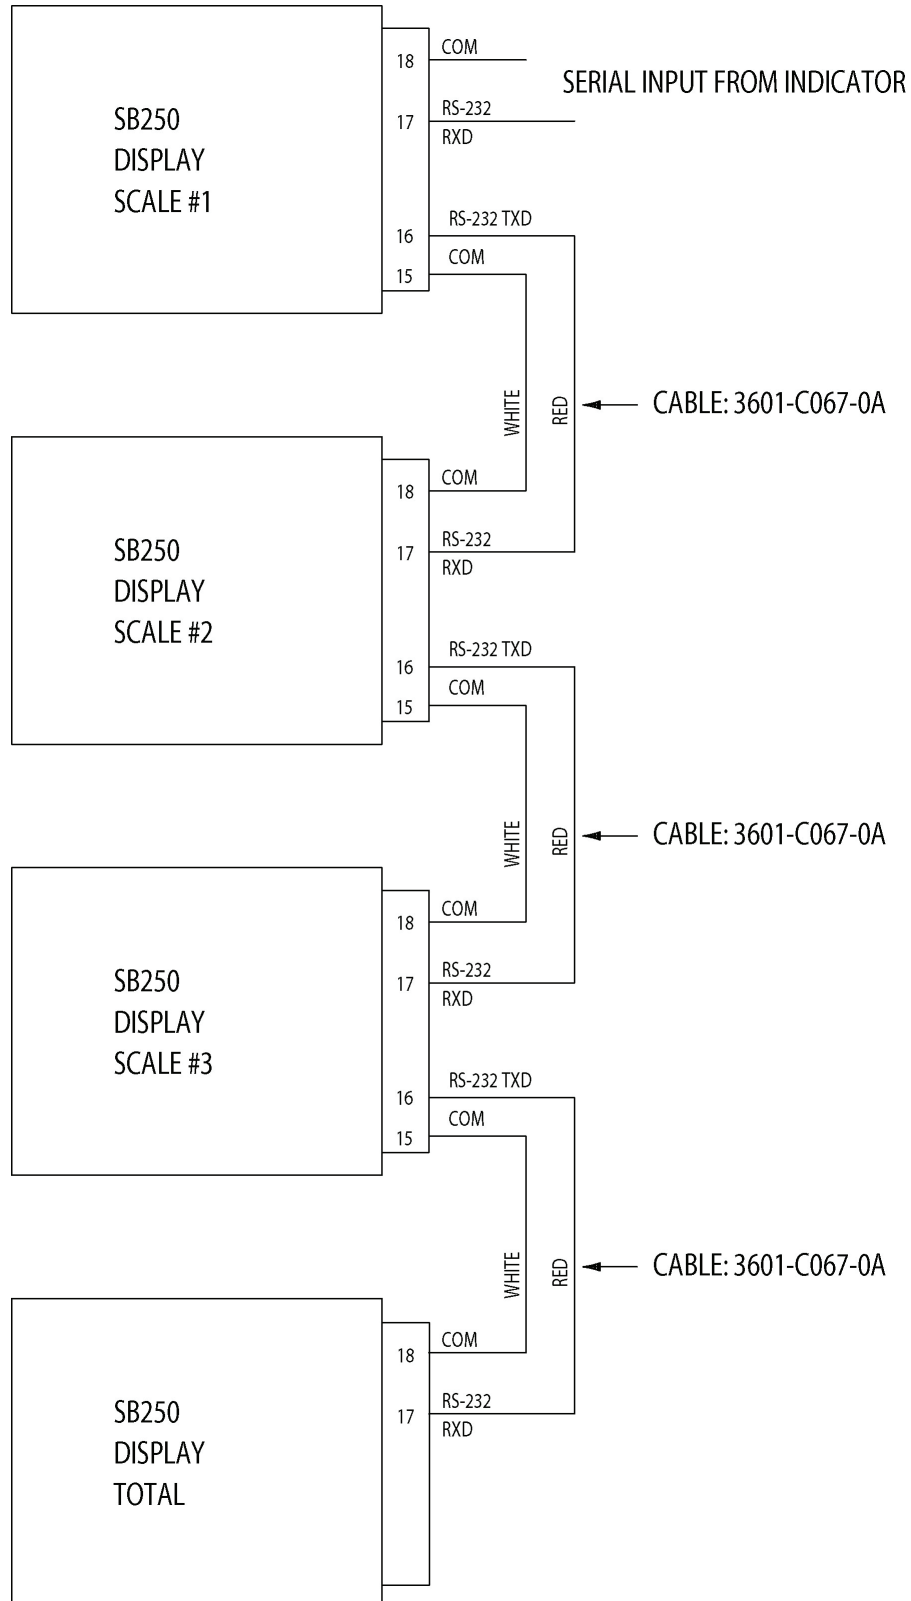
SB250
DISPLAY
SCALE #1

18 COM
SERIAL INPUT FROM INDICATOR
17 RS-232 RXD
16 RS-232 TXD
15 COM

WHITE
RED
CABLE: 3601-C067-0A

SB250
DISPLAY
SCALE #2

18 COM
17 RS-232 RXD
16 RS-232 TXD
15 COM

WHITE
RED
CABLE: 3601-C067-0A

SB250
DISPLAY
SCALE #3

18 COM
17 RS-232 RXD
16 RS-232 TXD
15 COM

WHITE
RED
CABLE: 3601-C067-0A

SB250
DISPLAY
TOTAL

18 COM
17 RS-232 RXD